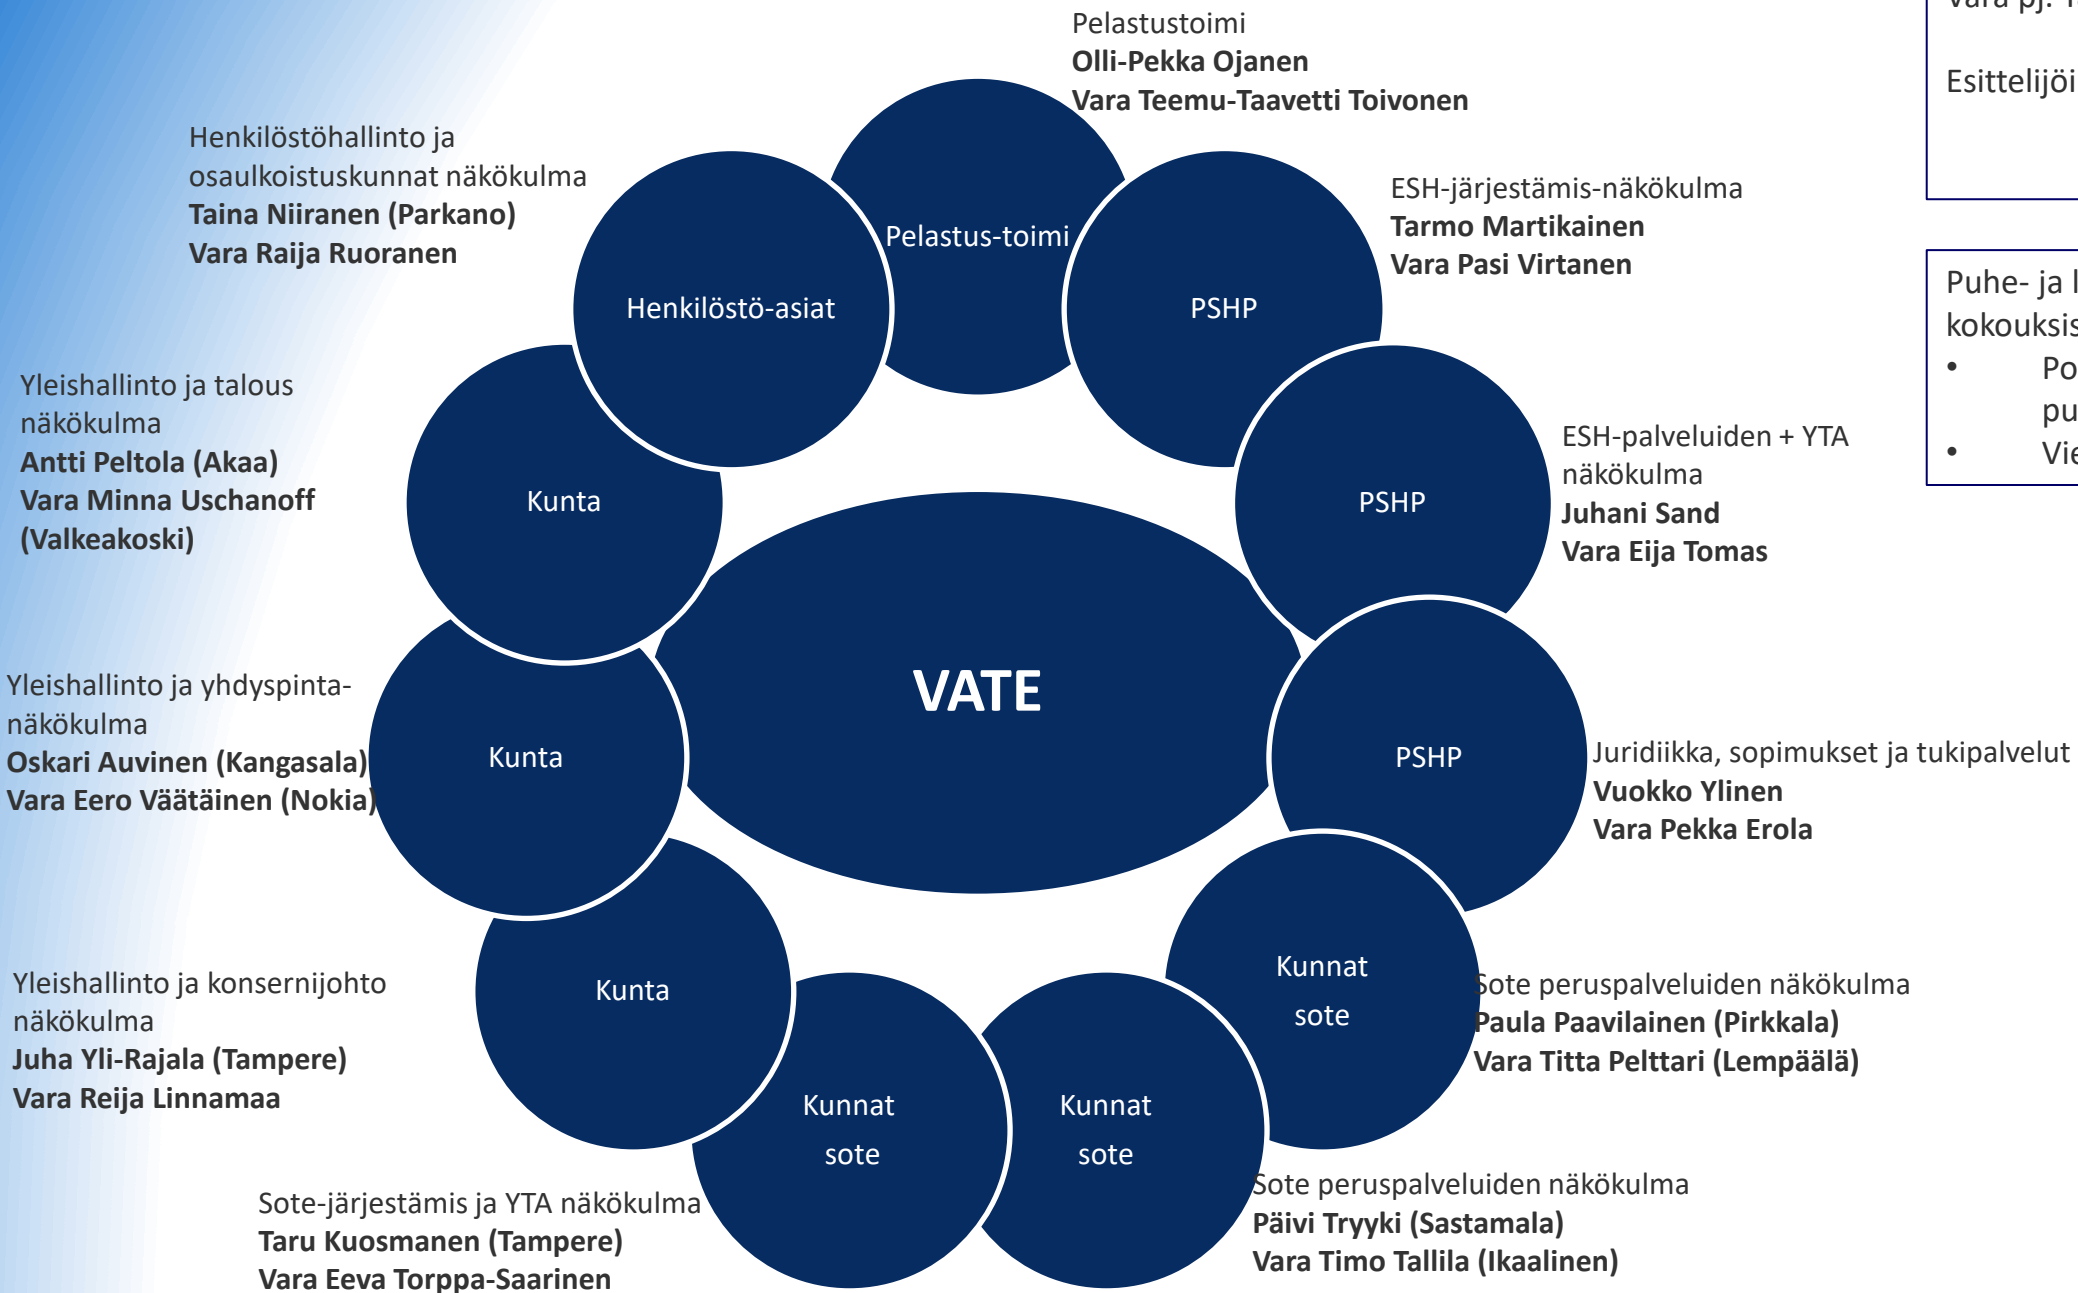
Pelastustoimi
**Olli-Pekka Ojanen**
**Vara Teemu-Taavetti Toivonen**

Vara pj. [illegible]

Esittelijöi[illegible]

Henkilöstöhallinto ja osaulkoistuskunnat näkökulma
**Taina Niiranen (Parkano)**
**Vara Raija Ruoranen**

ESH-järjestämis-näkökulma
**Tarmo Martikainen**
**Vara Pasi Virtanen**

Puhe- ja l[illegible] kokouksis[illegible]
• Po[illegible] pu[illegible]
• Vie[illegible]

Pelastus-toimi

Henkilöstö-asiat

PSHP

Yleishallinto ja talous näkökulma
**Antti Peltola (Akaa)**
**Vara Minna Uschanoff (Valkeakoski)**

Kunta

PSHP

ESH-palveluiden + YTA näkökulma
**Juhani Sand**
**Vara Eija Tomas**

VATE

Yleishallinto ja yhdyspinta-näkökulma
**Oskari Auvinen (Kangasala)**
**Vara Eero Väätäinen (Nokia)**

Kunta

PSHP

Juridiikka, sopimukset ja tukipalvelut
**Vuokko Ylinen**
**Vara Pekka Erola**

Kunnat sote

Kunta

Yleishallinto ja konsernijohto näkökulma
**Juha Yli-Rajala (Tampere)**
**Vara Reija Linnamaa**

Sote peruspalveluiden näkökulma
**Paula Paavilainen (Pirkkala)**
**Vara Titta Pelttari (Lempäälä)**

Kunnat sote

Kunnat sote

Sote-järjestämis ja YTA näkökulma
**Taru Kuosmanen (Tampere)**
**Vara Eeva Torppa-Saarinen**

Sote peruspalveluiden näkökulma
**Päivi Tryyki (Sastamala)**
**Vara Timo Tallila (Ikaalinen)**